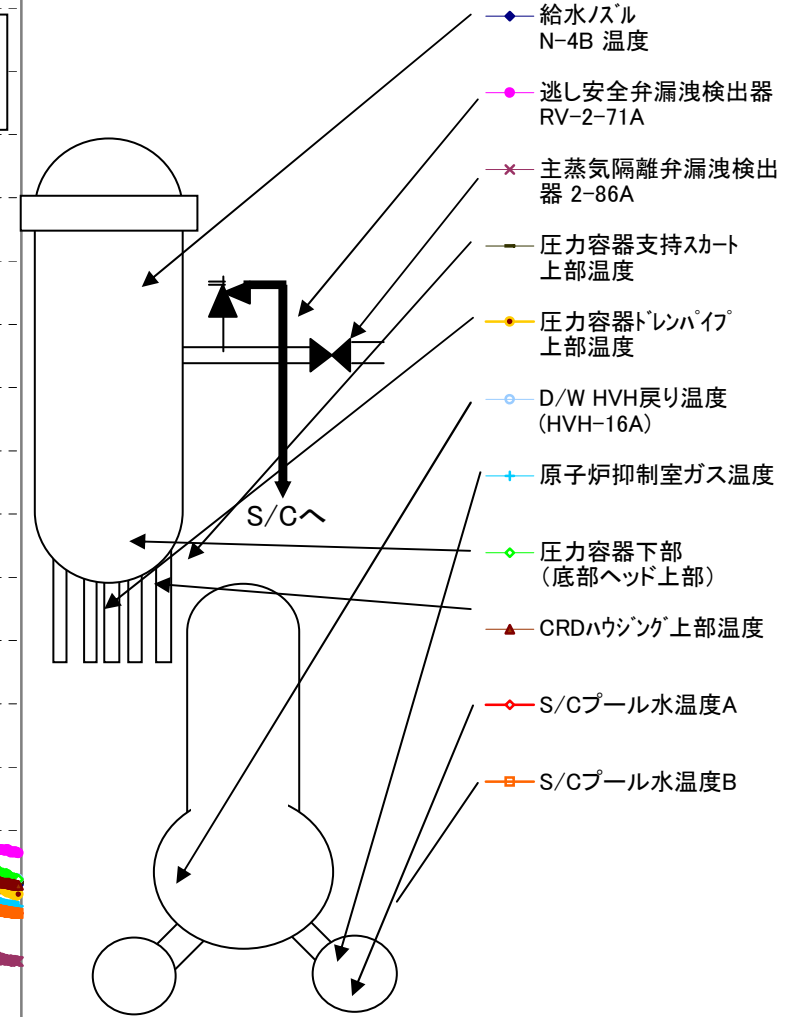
S/Cへ

給水ノズル N-4B 温度

逃し安全弁漏洩検出器 RV-2-71A

主蒸気隔離弁漏洩検出器 2-86A

圧力容器支持スカート上部温度

圧力容器ドレンパイプ上部温度

D/W HVH戻り温度 (HVH-16A)

原子炉抑制室ガス温度

圧力容器下部 (底部ヘッド上部)

CRDハウジング上部温度

S/Cプール水温度A

S/Cプール水温度B